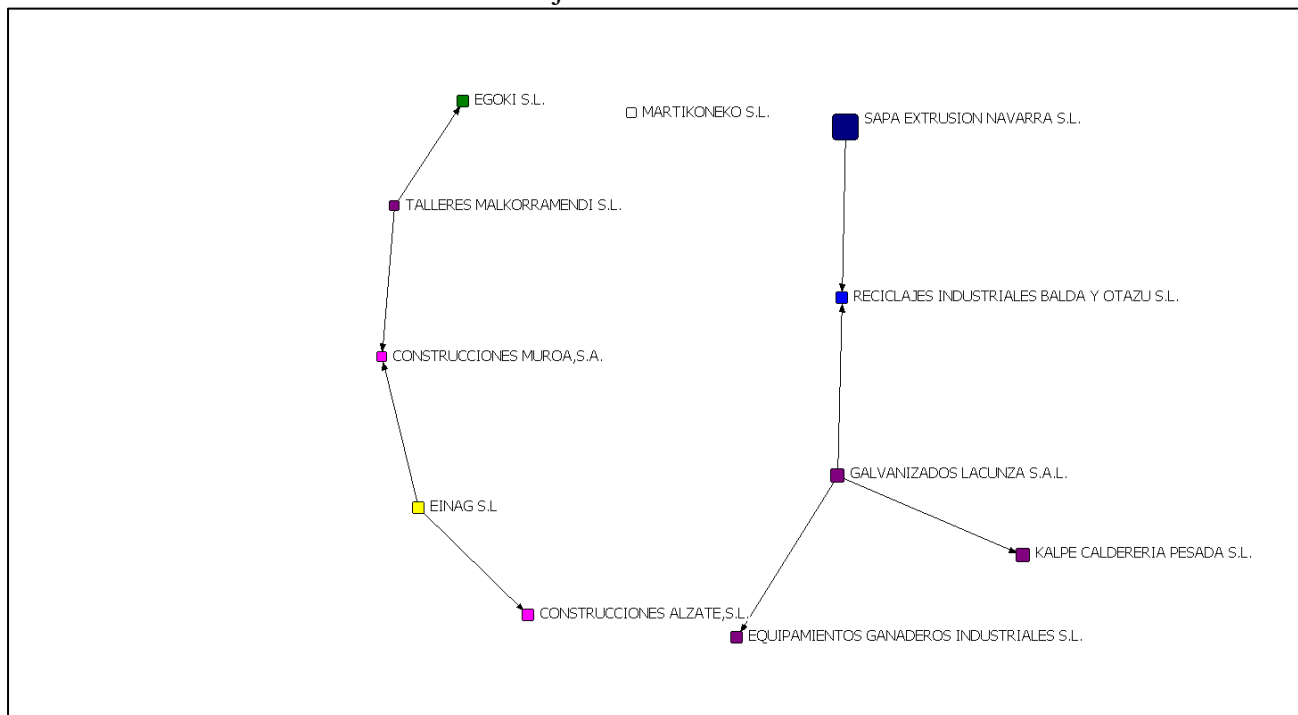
EGOKI S.L.

MARTIKONEKO S.L.

SAPA EXTRUSION NAVARRA S.L.

TALLERES MALKORRAMENDI S.L.

RECICLAJES INDUSTRIALES BALDA Y OTAZU S.L.

CONSTRUCCIONES MUROA,S.A.

GALVANIZADOS LACUNZA S.A.L.

EINAG S.L

KALPE CALDERERIA PESADA S.L.

CONSTRUCCIONES ALZATE,S.L.

EQUIPAMIENTOS GANADEROS INDUSTRIALES S.L.